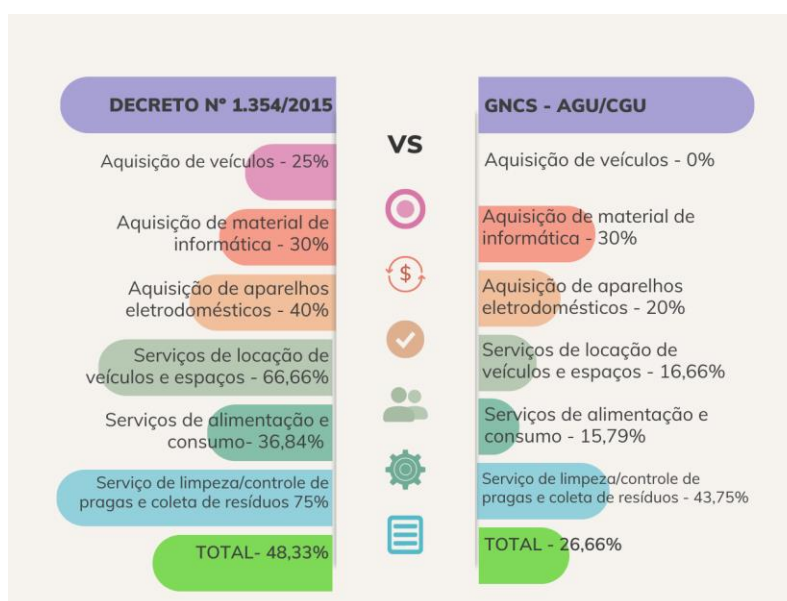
DECRETO Nº 1.354/2015

VS

GNCS - AGU/CGU

Aquisição de veículos - 25%

Aquisição de veículos - 0%

Aquisição de material de informática - 30%

Aquisição de material de informática - 30%

Aquisição de aparelhos eletrodomésticos - 40%

Aquisição de aparelhos eletrodomésticos - 20%

Serviços de locação de veículos e espaços - 66,66%

Serviços de locação de veículos e espaços - 16,66%

Serviços de alimentação e consumo- 36,84%

Serviços de alimentação e consumo - 15,79%

Serviço de limpeza/controle de pragas e coleta de resíduos 75%

Serviço de limpeza/controle de pragas e coleta de resíduos - 43,75%

TOTAL- 48,33%

TOTAL - 26,66%